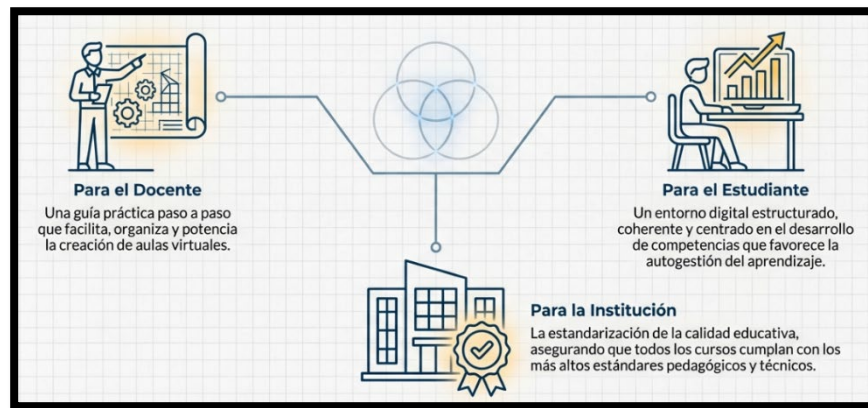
Para el Docente
Una guía práctica paso a paso que facilita, organiza y potencia la creación de aulas virtuales.

Para el Estudiante
Un entorno digital estructurado, coherente y centrado en el desarrollo de competencias que favorece la autogestión del aprendizaje.

Para la Institución
La estandarización de la calidad educativa, asegurando que todos los cursos cumplan con los más altos estándares pedagógicos y técnicos.